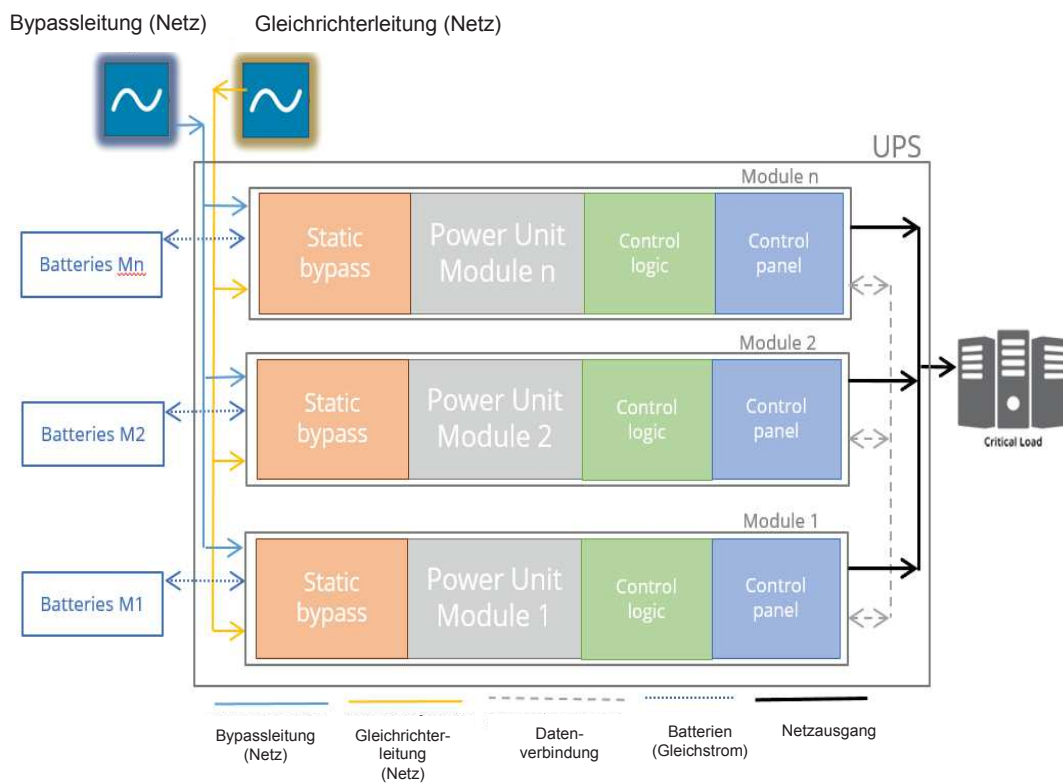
Bypassleitung (Netz)

Gleichrichterleitung (Netz)

UPS

Module n

Batteries Mn

Static bypass

Power Unit Module n

Control logic

Control panel

Module 2

Batteries M2

Static bypass

Power Unit Module 2

Control logic

Control panel

Critical Load

Module 1

Batteries M1

Static bypass

Power Unit Module 1

Control logic

Control panel

Bypassleitung (Netz)

Gleichrichterleitung (Netz)

Datenverbindung

Batterien (Gleichstrom)

Netzausgang